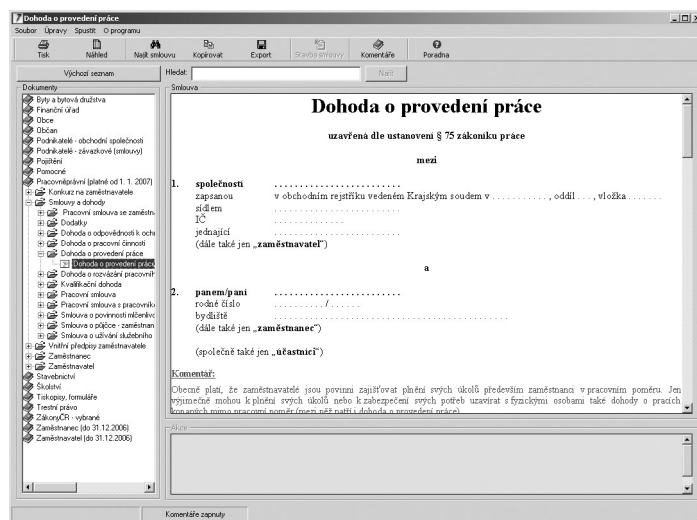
Dohoda o provedení práce

Soubor Úpravy Spustit O programu

Tisk Náhled Najít smlouvu Kopírovat Export Stavba smlouvy Komentáře Poradna

Výchozí seznam

Hledat: Najít

Dokumenty
Byty a bytová družstva
Finanční úřad
Obce
Občan
Podnikatelé - obchodní společnosti
Podnikatelé - závazkové (smlouvy)
Pojištění
Pomocné
Pracovněprávní (platné od 1. 1. 2007)
Konkurz na zaměstnavatele
Smlouvy a dohody
Pracovní smlouva se zaměstn
Dodatky
Dohoda o odpovědnosti k ochr
Dohoda o pracovní činnosti
Dohoda o provedení práce
Dohoda o provedení práce
Dohoda o rozvázání pracovníh
Kvalifikační dohoda
Pracovní smlouva
Pracovní smlouva s pracovníko
Smlouva o povinnosti mlčenliv
Smlouva o půjčce - zaměstnan
Smlouva o užívání služebního
Vnitřní předpisy zaměstnavatele
Zaměstnanec
Zaměstnavatel
Stavebnictví
Školství
Tiskopisy, formuláře
Trestní právo
ZákonyČR - vybrané
Zaměstnanec (do 31.12.2006)
Zaměstnavatel (do 31.12.2006)

Smlouva

Dohoda o provedení práce

uzavřená dle ustanovení § 75 zákoníku práce

mezi

1. společností ..........................
zapsanou v obchodním rejstříku vedeném Krajským soudem v .........., oddíl ...., vložka .......
sídlem ..........................
IČ ..........................
jednající ..........................
(dále také jen „zaměstnavatel")

a

2. panem/paní ..........................
rodné číslo ........../......
bydliště ..........................
(dále také jen „zaměstnanec")

(společně také jen „účastníci")

Komentář:
Obecně platí, že zaměstnavatelé jsou povinni zajišťovat plnění svých úkolů především zaměstnanci v pracovním poměru. Jen výjimečně mohou k plnění svých úkolů nebo k zabezpečení svých potřeb uzavírat s fyzickými osobami také dohody o pracích konaných mimo pracovní poměr (mezi něž patří i dohoda o provedení práce).

Akce

Komentáře zapnuty